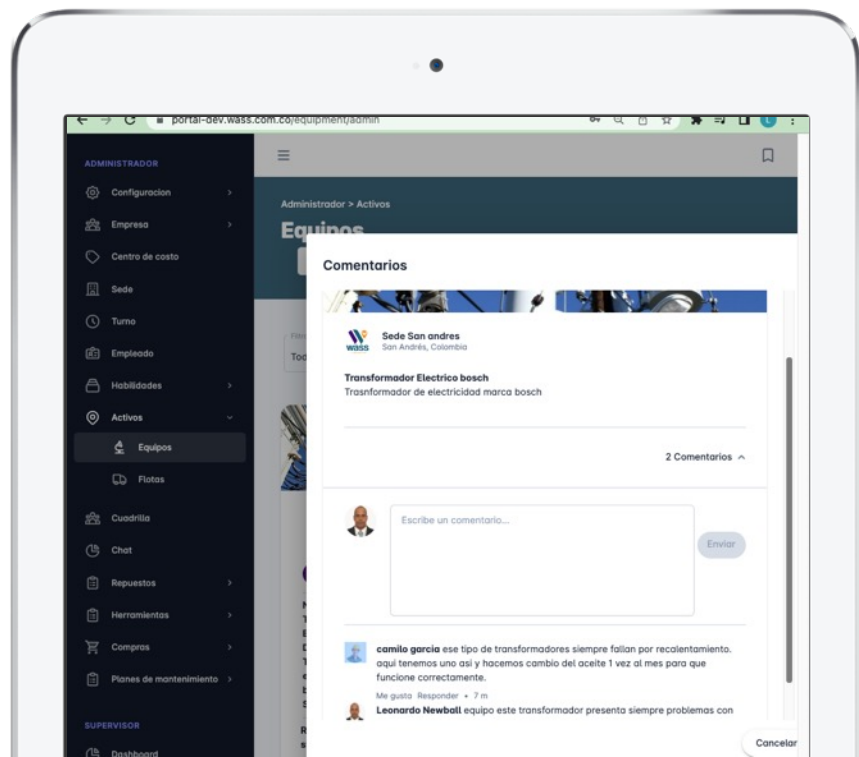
portal-dev.wass.com.co/equipment/admin

ADMINISTRADOR

Configuracion

Empresa

Centro de costo

Sede

Turno

Empleado

Habilidades

Activos

Equipos

Flotas

Cuadrilla

Chat

Repuestos

Herramientas

Compras

Planes de mantenimiento

SUPERVISOR

Dashboard

Administrador > Activos

Equipos

Comentarios

Sede San andres
San Andrés, Colombia

Transformador Electrico bosch
Trasnformador de electricidad marca bosch

2 Comentarios

Escribe un comentario...

Enviar

camilo garcia ese tipo de transformadores siempre fallan por recalentamiento. aqui tenemos uno asi y hacemos cambio del aceite 1 vez al mes para que funcione correctamente.

Me gusta Responder • 7 m

Leonardo Newball equipo este transformador presenta siempre problemas con

Cancelar